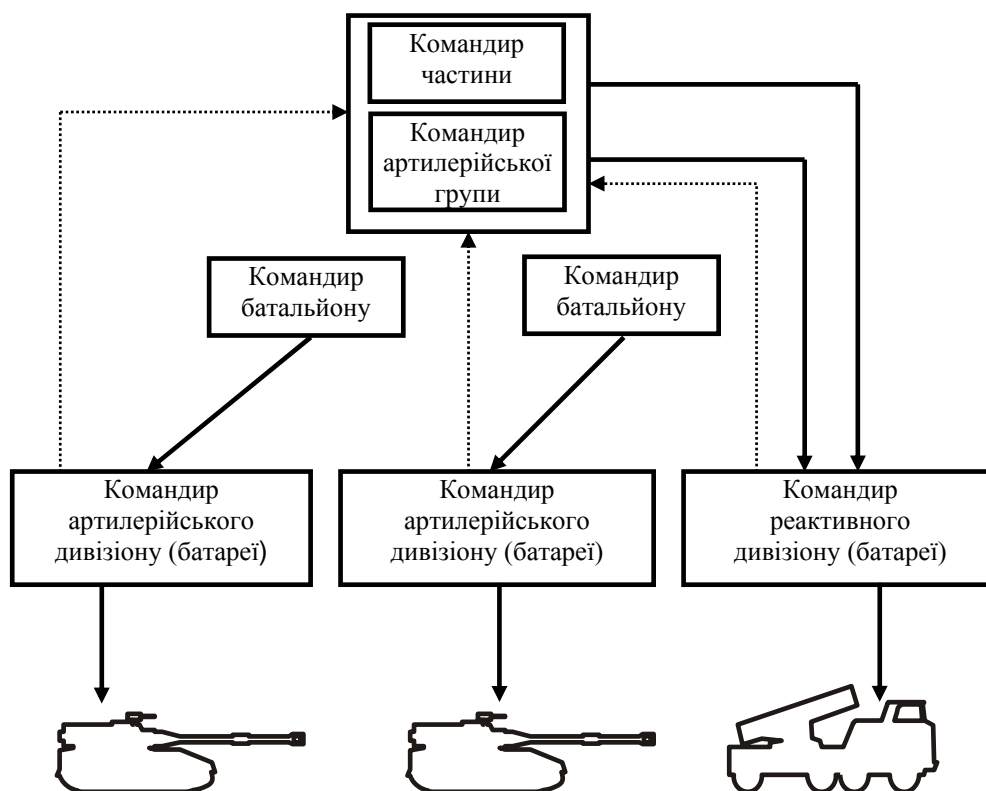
Командир частини

Командир артилерійської групи

Командир батальйону

Командир батальйону

Командир артилерійського дивізіону (батареї)

Командир артилерійського дивізіону (батареї)

Командир реактивного дивізіону (батареї)